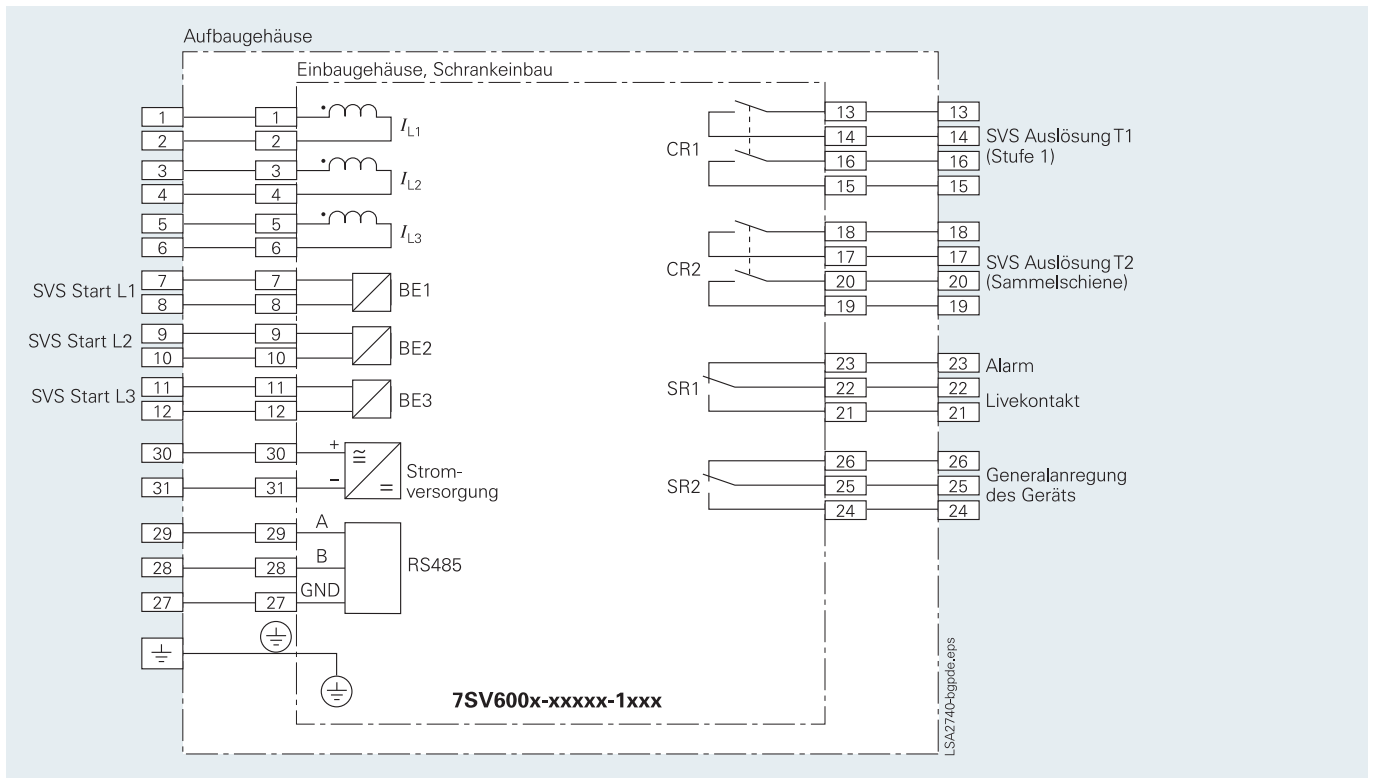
Aufbaugehäuse

Einbaugehäuse, Schrankeinbau

1 1 $I_{L1}$
2 2
3 3 $I_{L2}$
4 4
5 5 $I_{L3}$
6 6

SVS Start L1 7 7 BE1
8 8
SVS Start L2 9 9 BE2
10 10
SVS Start L3 11 11 BE3
12 12

30 30 + ≅
31 31 – = Stromversorgung

29 29 A
28 28 B RS485
27 27 GND

CR1
13 13
14 14 SVS Auslösung T1
16 16 (Stufe 1)
15 15

CR2
18 18
17 17 SVS Auslösung T2
20 20 (Sammelschiene)
19 19

SR1
23 23 Alarm
22 22 Livekontakt
21 21

SR2
26 26 Generalanregung
25 25 des Geräts
24 24

7SV600x-xxxxx-1xxx

LSA2740-bgpde.eps